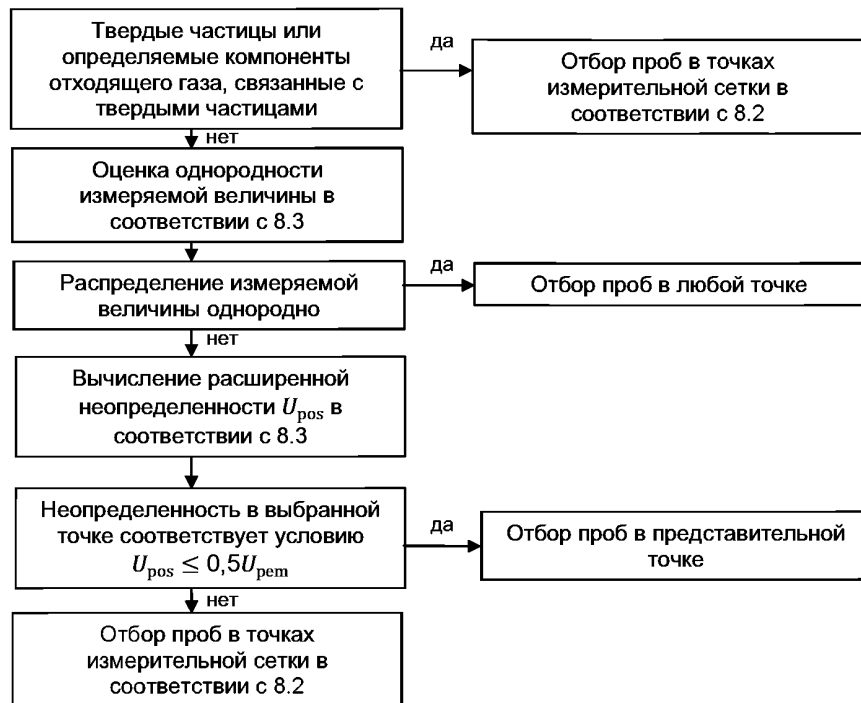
Твердые частицы или определяемые компоненты отходящего газа, связанные с твердыми частицами

да

Отбор проб в точках измерительной сетки в соответствии с 8.2

нет

Оценка однородности измеряемой величины в соответствии с 8.3

Распределение измеряемой величины однородно

да

Отбор проб в любой точке

нет

Вычисление расширенной неопределенности $U_{\text{pos}}$ в соответствии с 8.3

Неопределенность в выбранной точке соответствует условию $U_{\text{pos}} \leq 0,5U_{\text{pem}}$

да

Отбор проб в представительной точке

нет

Отбор проб в точках измерительной сетки в соответствии с 8.2